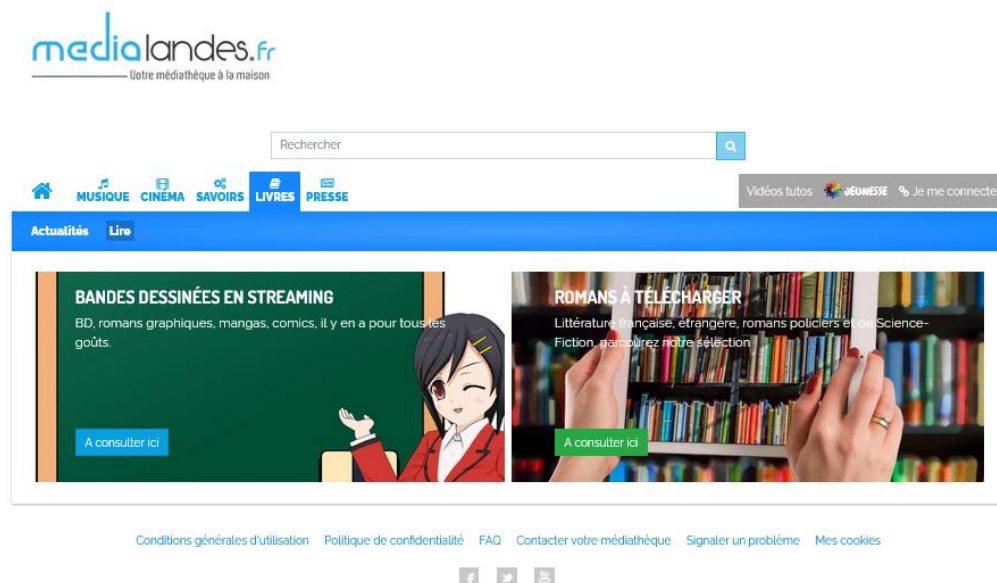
medialandes.fr
Votre médiathèque à la maison

Rechercher

MUSIQUE CINEMA SAVOIRS LIVRES PRESSE

Vidéos tutos JEUNESSE Je me connecte

Actualités Lire

BANDES DESSINÉES EN STREAMING
BD, romans graphiques, mangas, comics, il y en a pour tous les goûts.

A consulter ici

ROMANS À TÉLÉCHARGER
Littérature française, étrangère, romans policiers et de Science-Fiction, parcourez notre sélection

A consulter ici

Conditions générales d'utilisation Politique de confidentialité FAQ Contacter votre médiathèque Signaler un problème Mes cookies